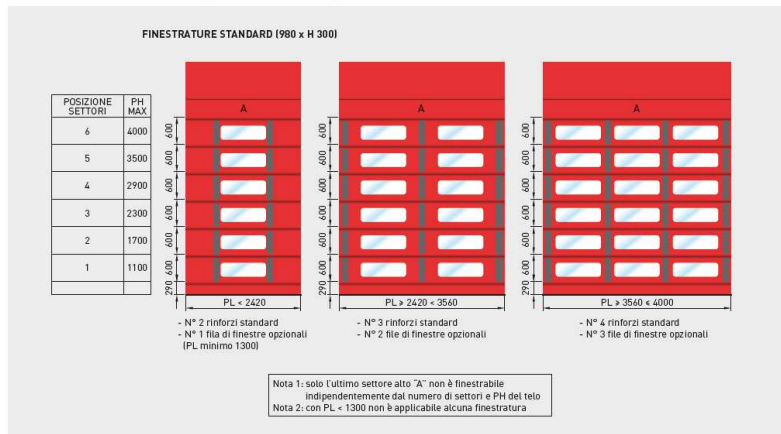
FINESTRATURE STANDARD (980 x H 300)

| POSIZIONE SETTORI | PH MAX |
|---|---|
| 6 | 4000 |
| 5 | 3500 |
| 4 | 2900 |
| 3 | 2300 |
| 2 | 1700 |
| 1 | 1100 |
| | |

A

600
600
600
600
600
600
290

PL < 2420

- N° 2 rinforzi standard
- N° 1 fila di finestre opzionali (PL minimo 1300)

A

600
600
600
600
600
600
290

PL ≥ 2420 < 3560

- N° 3 rinforzi standard
- N° 2 file di finestre opzionali

A

600
600
600
600
600
600
290

PL ≥ 3560 ≤ 4000

- N° 4 rinforzi standard
- N° 3 file di finestre opzionali

Nota 1: solo l'ultimo settore alto "A" non è finestrabile indipendentemente dal numero di settori e PH del telo
Nota 2: con PL < 1300 non è applicabile alcuna finestratura